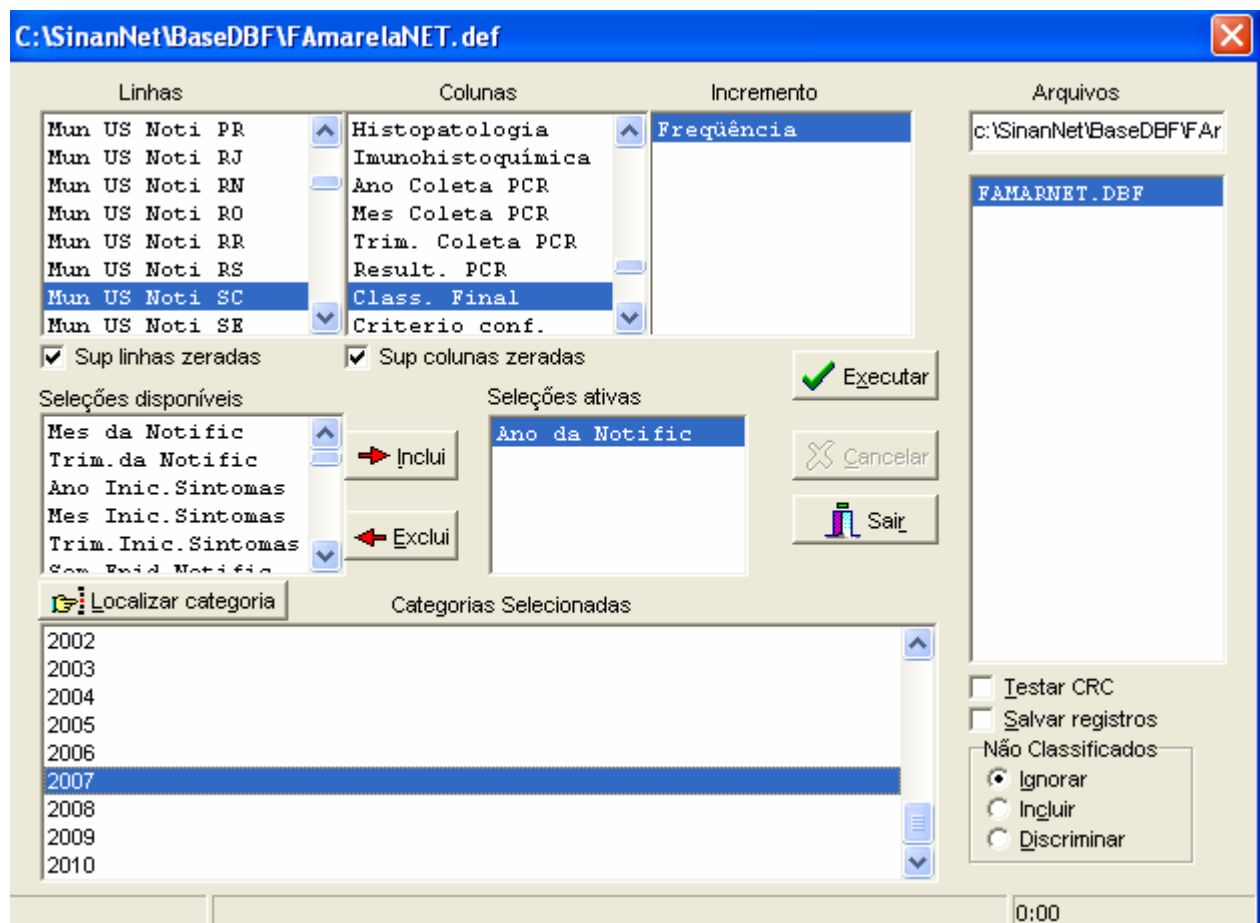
C:\SinanNet\BaseDBF\FAmarelaNET.def

Linhas
Mun US Noti PR
Mun US Noti RJ
Mun US Noti RN
Mun US Noti RO
Mun US Noti RR
Mun US Noti RS
Mun US Noti SC
Mun US Noti SE

Colunas
Histopatologia
Imunohistoquímica
Ano Coleta PCR
Mes Coleta PCR
Trim. Coleta PCR
Result. PCR
Class. Final
Criterio conf.

Incremento
Freqüência

Arquivos
c:\SinanNet\BaseDBF\FAr
FAMARNET.DBF

Sup linhas zeradas
Sup colunas zeradas

Executar

Seleções disponíveis
Mes da Notific
Trim.da Notific
Ano Inic.Sintomas
Mes Inic.Sintomas
Trim.Inic.Sintomas
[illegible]

Inclui
Exclui

Seleções ativas
Ano da Notific

Cancelar
Sair

Localizar categoria

Categorias Selecionadas
2002
2003
2004
2005
2006
2007
2008
2009
2010

Testar CRC
Salvar registros
Não Classificados
Ignorar
Incluir
Discriminar

0:00